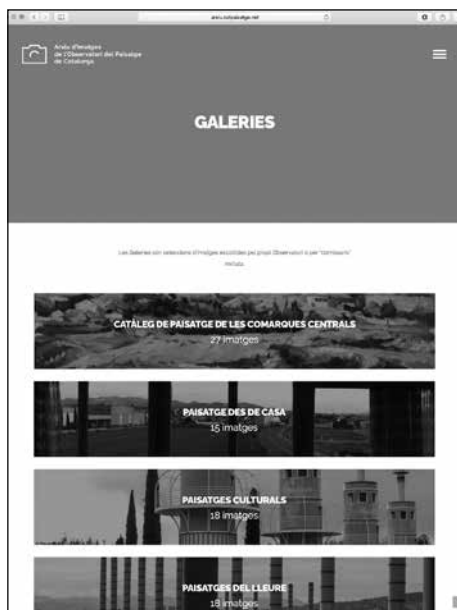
arxiu.catpaisatge.net

Arxiu d'Imatges de l'Observatori del Paisatge de Catalunya

GALERIES

Les Galeries són seleccions d'imatges escollides pel propi Observatori o per "comissaris" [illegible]

CATÀLEG DE PAISATGE DE LES COMARQUES CENTRALS
27 imatges

PAISATGE DES DE CASA
15 imatges

PAISATGES CULTURALS
18 imatges

PAISATGES DEL LLEURE
18 imatges